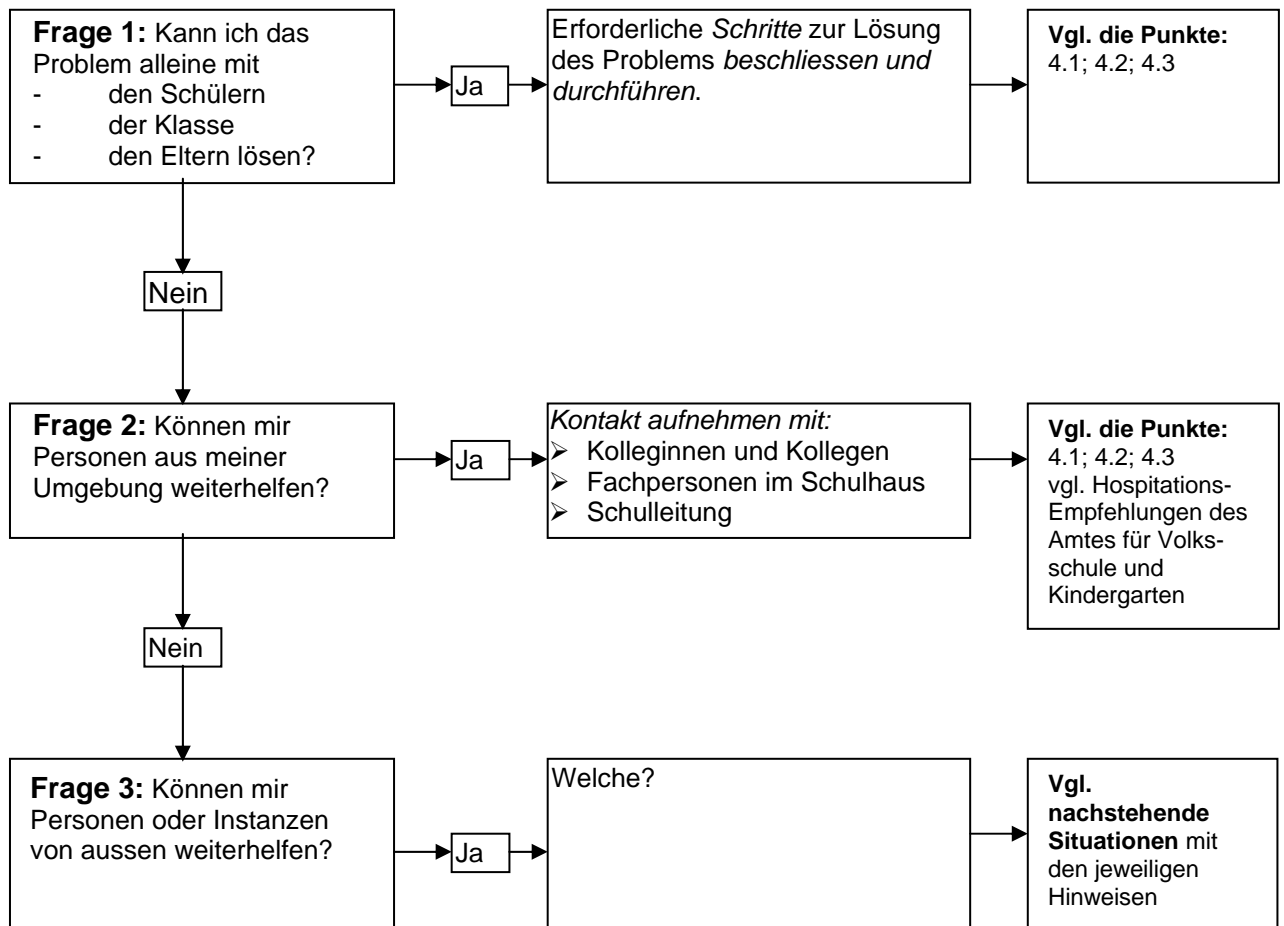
**Frage 1:** Kann ich das Problem alleine mit
- den Schülern
- der Klasse
- den Eltern lösen?

Ja

Erforderliche *Schritte* zur Lösung des Problems *beschliessen und durchführen*.

**Vgl. die Punkte:** 4.1; 4.2; 4.3

Nein

**Frage 2:** Können mir Personen aus meiner Umgebung weiterhelfen?

Ja

*Kontakt aufnehmen mit:*
➢ Kolleginnen und Kollegen
➢ Fachpersonen im Schulhaus
➢ Schulleitung

**Vgl. die Punkte:** 4.1; 4.2; 4.3 vgl. Hospitations-Empfehlungen des Amtes für Volksschule und Kindergarten

Nein

**Frage 3:** Können mir Personen oder Instanzen von aussen weiterhelfen?

Ja

Welche?

**Vgl. nachstehende Situationen** mit den jeweiligen Hinweisen